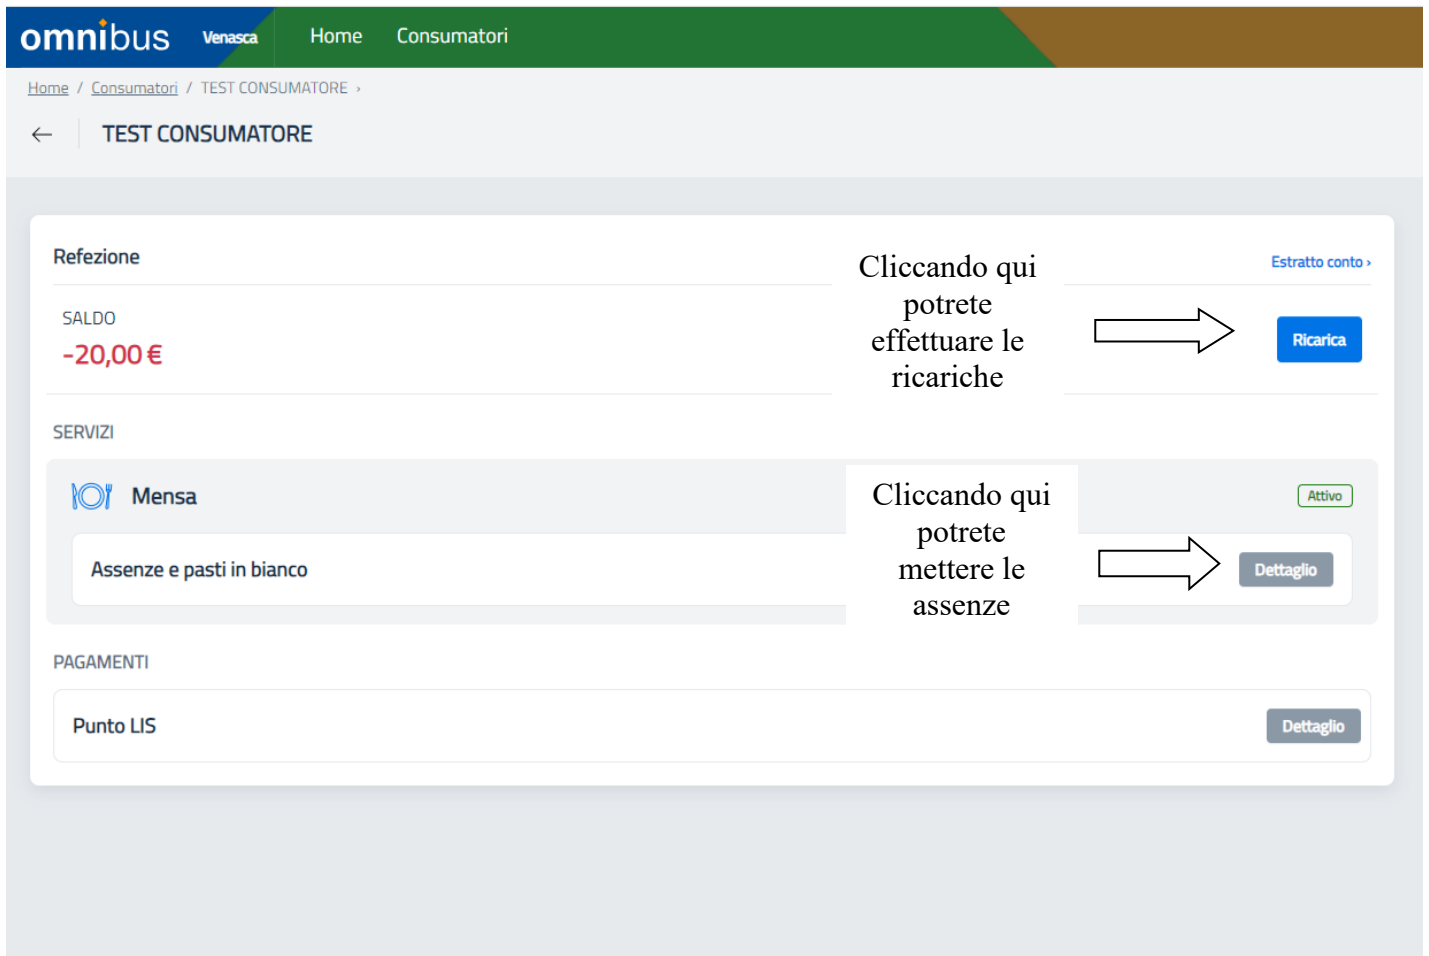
omnibus Venasca Home Consumatori

Home / Consumatori / TEST CONSUMATORE ›

TEST CONSUMATORE

Refezione

Cliccando qui potrete effettuare le ricariche

Estratto conto ›

SALDO
-20,00 €

Ricarica

SERVIZI

Mensa

Cliccando qui potrete mettere le assenze

Attivo

Assenze e pasti in bianco

Dettaglio

PAGAMENTI

Punto LIS

Dettaglio